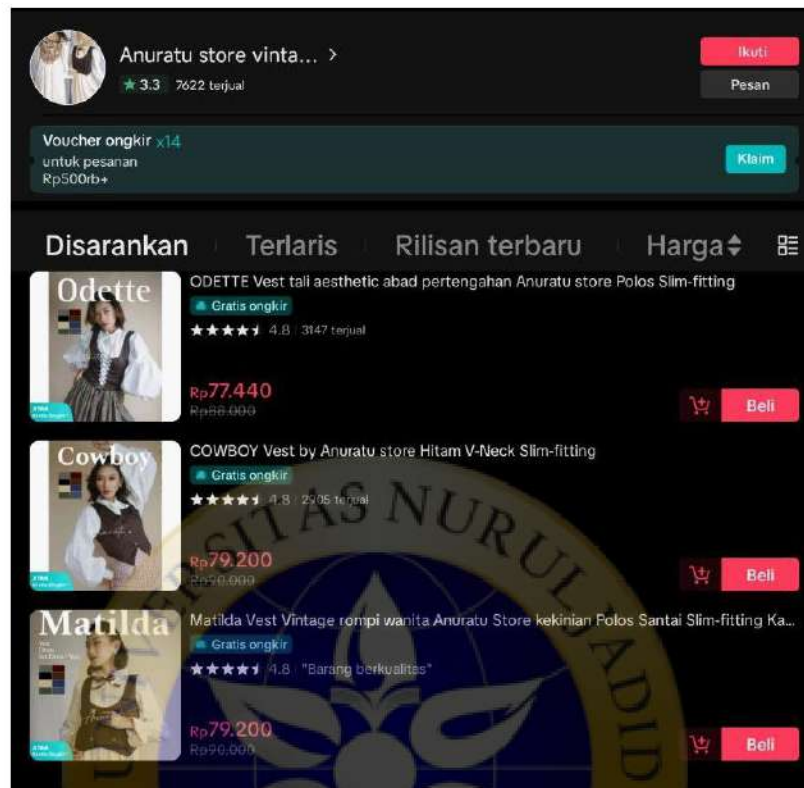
Anuratu store vinta... >
★ 3.3 | 7622 terjual

Ikuti
Pesan

Voucher ongkir x14
untuk pesanan
Rp500rb+

Klaim

Disarankan | Terlaris | Rilisan terbaru | Harga

Odette
ODETTE Vest tali aesthetic abad pertengahan Anuratu store Polos Slim-fitting
Gratis ongkir
★★★★★ 4.8 | 3147 terjual
Rp77.440
Rp88.000
Beli

Cowboy
COWBOY Vest by Anuratu store Hitam V-Neck Slim-fitting
Gratis ongkir
★★★★★ 4.8 | 2905 terjual
Rp79.200
Rp90.000
Beli

Matilda
Matilda Vest Vintage rompi wanita Anuratu Store kekinian Polos Santai Slim-fitting Ka...
Gratis ongkir
★★★★★ 4.8 | "Barang berkualitas"
Rp79.200
Rp90.000
Beli

SITAS NURUL JADID